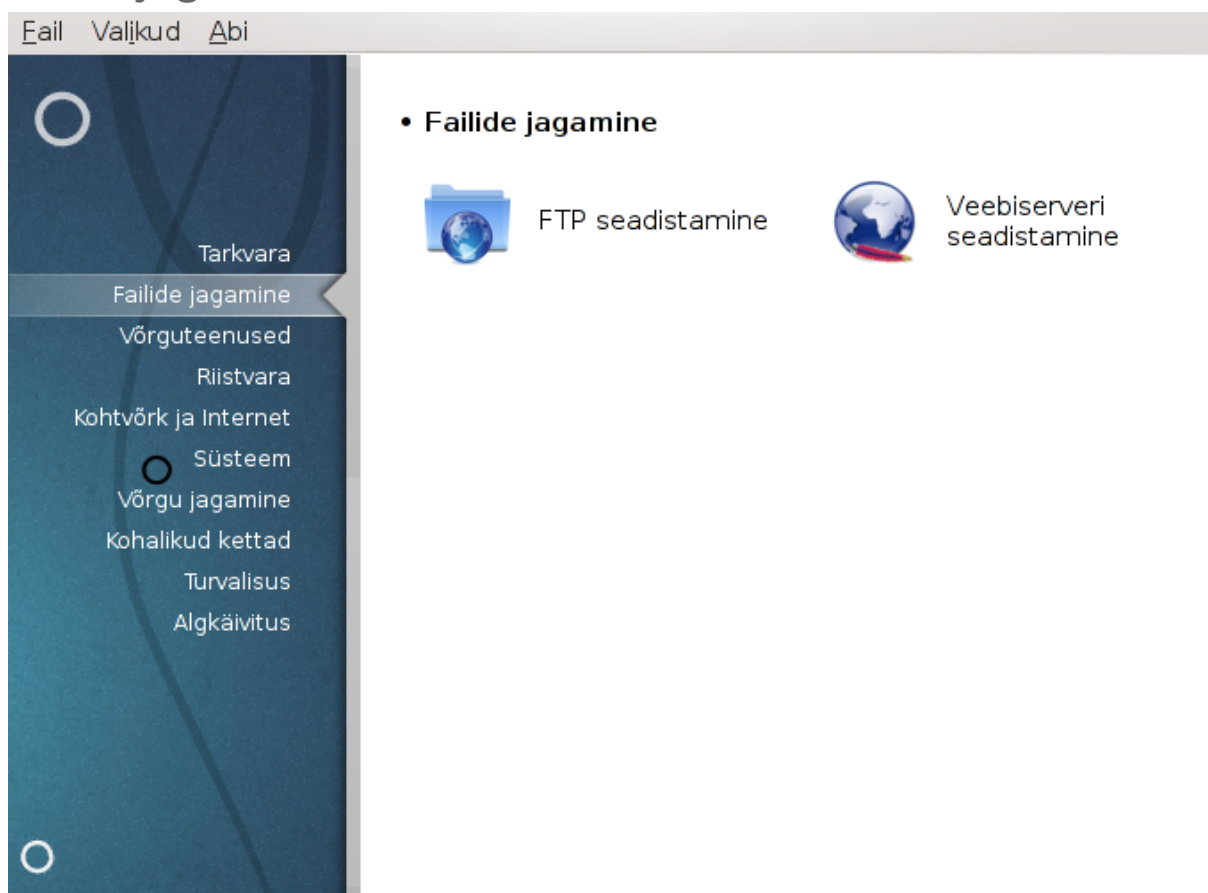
Fail Valikud Abi

Tarkvara
Failide jagamine
Võrguteenused
Riistvara
Kohtvõrk ja Internet
Süsteem
Võrgu jagamine
Kohalikud kettad
Turvalisus
Algkäivitus

• Failide jagamine

FTP seadistamine

Veebiserveri seadistamine